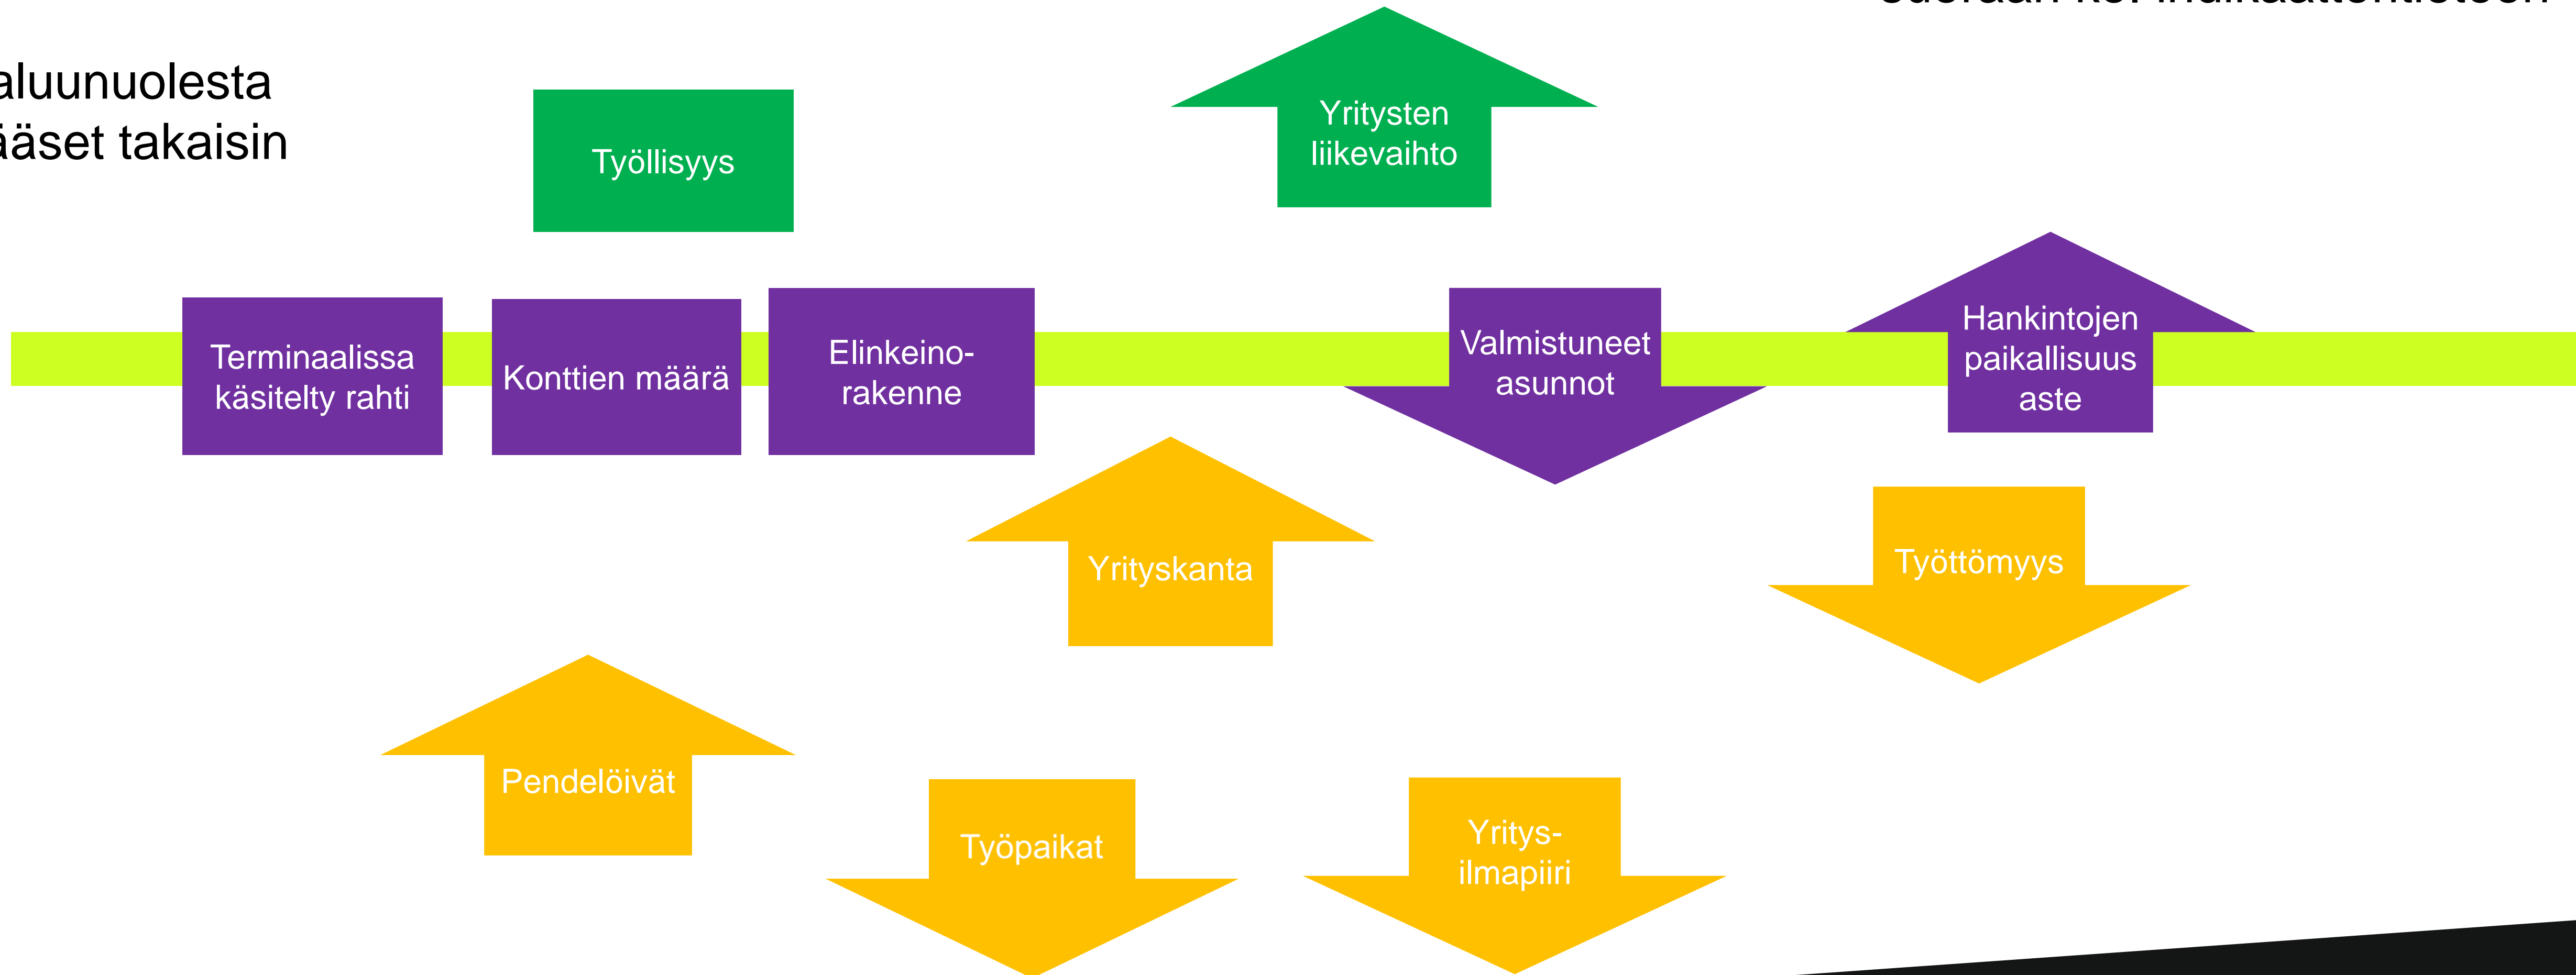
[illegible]

aluunuolesta
ääset takaisin

Työllisyys

Yritysten liikevaihto

Terminaalissa käsitelty rahti

Konttien määrä

Elinkeino-rakenne

Valmistuneet asunnot

Hankintojen paikallisuus aste

Yrityskanta

Työttömyys

Pendelöivät

Työpaikat

Yritys-ilmapiiri